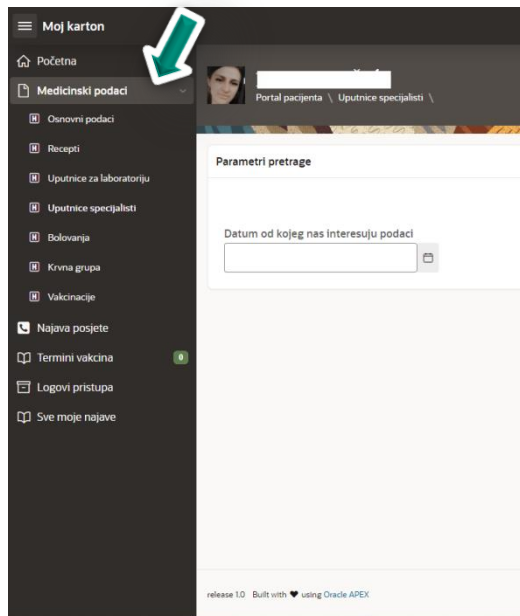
Moj karton

Početna

Medicinski podaci

Osnovni podaci

Recepti

Uputnice za laboratoriju

Uputnice specijalisti

Bolovanja

Krvna grupa

Vakcinacije

Najava posjete

Termini vakcina 0

Logovi pristupa

Sve moje najave

Portal pacijenta \ Uputnice specijalisti \

Parametri pretrage

Datum od kojeg nas interesuju podaci

release 1.0 Built with ♥ using Oracle APEX